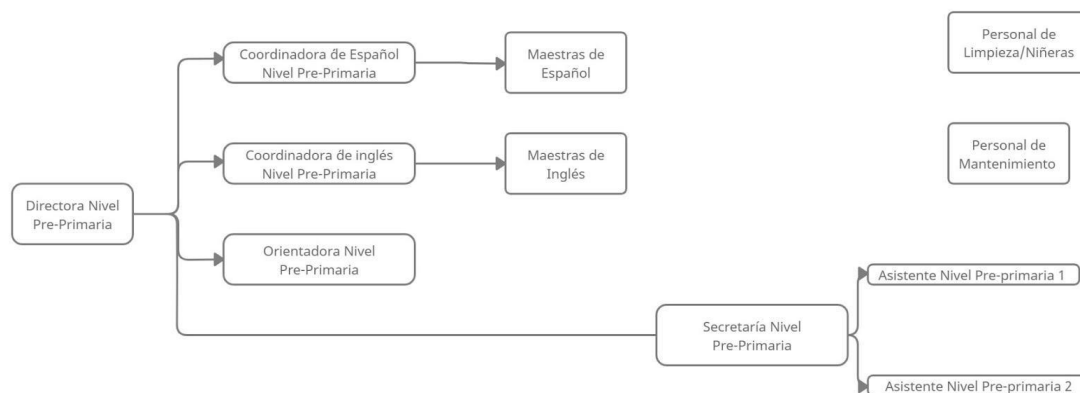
Directora Nivel Pre-Primaria

Coordinadora de Español Nivel Pre-Primaria

Maestras de Español

Coordinadora de inglés Nivel Pre-Primaria

Maestras de Inglés

Orientadora Nivel Pre-Primaria

Secretaría Nivel Pre-Primaria

Asistente Nivel Pre-primaria 1

Asistente Nivel Pre-primaria 2

Personal de Limpieza/Niñeras

Personal de Mantenimiento